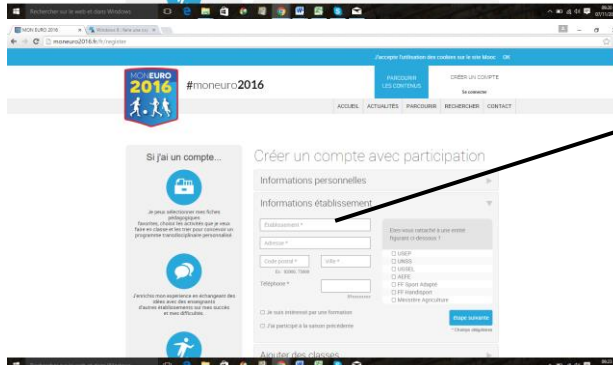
Rechercher sur le web et dans Windows

MON EURO 2016 | Windows 8 - Sans plus co...

moneuro2016.fr/fr/register

J'accepte l'utilisation des cookies sur le site Mono OK

MON EURO 2016

#moneuro2016

PARCOURIR LES CONTENUS

CRÉER UN COMPTE

Se connecter

ACCUEIL ACTUALITÉS PARCOURIR RECHERCHER CONTACT

Si j'ai un compte...

Je peux sélectionner mes fiches pédagogiques favorites, choisir les activités que je veux faire en classe et les lier pour concevoir un programme transdisciplinaire personnalisé

J'enrichis mon expérience en échangeant des idées avec des enseignants d'autres établissements sur nos succès et nos difficultés

Créer un compte avec participation

Informations personnelles

Informations établissement

Établissement *

Adresse *

Code postal *

Ex : 92000, 75008

Ville *

Téléphone *

Êtes-vous rattaché à une entité figurant ci-dessous ?

USEP

UNSS

UGSEL

AEFE

FF Sport Adapté

FF Handisport

Ministère Agriculture

Je suis intéressé par une formation

J'ai participé à la saison précédente

Étape suivante

* Champs obligatoires

Ajouter des classes